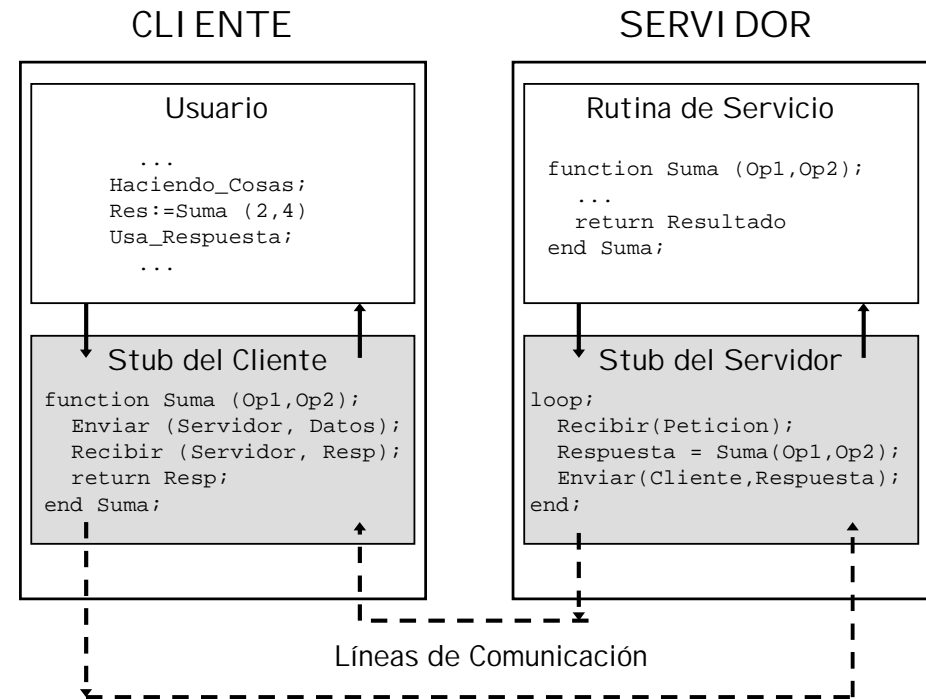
CLIENTE

SERVIDOR

Usuario

...
Haciendo_Cosas;
Res:=Suma (2,4)
Usa_Respuesta;
...

Stub del Cliente

function Suma (Op1,Op2);
Enviar (Servidor, Datos);
Recibir (Servidor, Resp);
return Resp;
end Suma;

Rutina de Servicio

function Suma (Op1,Op2);
...
return Resultado
end Suma;

Stub del Servidor

loop;
Recibir(Peticion);
Respuesta = Suma(Op1,Op2);
Enviar(Cliente,Respuesta);
end;

Líneas de Comunicación